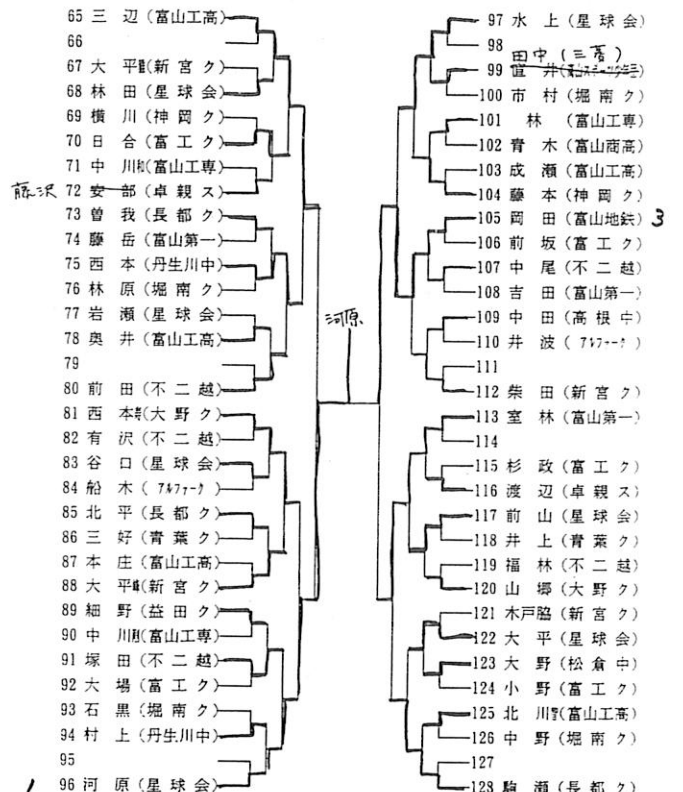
65 三　辺（富山工高）
66
67 大　平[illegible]（新 宮 ク）
68 林　田（星 球 会）
69 横　川（神 岡 ク）
70 日　合（富 工 ク）
71 中　川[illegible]（富山工専）
藤沢 72 安　部（卓 親 ス）
73 曽　我（長 都 ク）
74 藤　岳（富山第一）
75 西　本（丹生川中）
76 林　原（堀 南 ク）
77 岩　瀬（星 球 会）
78 奥　井（富山工高）
79
80 前　田（不 二 越）
81 西　本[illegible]（大 野 ク）
82 有　沢（不 二 越）
83 谷　口（星 球 会）
84 船　木（ｱﾙﾌｧｰｸ）
85 北　平（長 都 ク）
86 三　好（青 葉 ク）
87 本　庄（富山工高）
88 大　平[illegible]（新 宮 ク）
89 細　野（益 田 ク）
90 中　川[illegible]（富山工専）
91 塚　田（不 二 越）
92 大　場（富 工 ク）
93 石　黒（堀 南 ク）
94 村　上（丹生川中）
95
96 河　原（星 球 会）

河原

97 水　上（星 球 会）
98
田中（三菱）
99 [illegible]　井（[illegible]）
100 市　村（堀 南 ク）
101 林　（富山工専）
102 青　木（富山商高）
103 成　瀬（富山工高）
104 藤　本（神 岡 ク）
105 岡　田（富山地鉄） 3
106 前　坂（富 工 ク）
107 中　尾（不 二 越）
108 吉　田（富山第一）
109 中　田（高 根 中）
110 井　波（ｱﾙﾌｧｰｸ）
111
112 柴　田（新 宮 ク）
113 室　林（富山第一）
114
115 杉　政（富 工 ク）
116 渡　辺（卓 親 ス）
117 前　山（星 球 会）
118 井　上（青 葉 ク）
119 福　林（不 二 越）
120 山　堺（大 野 ク）
121 木戸脇（新 宮 ク）
122 大　平（星 球 会）
123 大　野（松 倉 中）
124 小　野（富 工 ク）
125 北　川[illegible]（富山工高）
126 中　野（堀 南 ク）
127
128 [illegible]　瀬（長 都 ク）